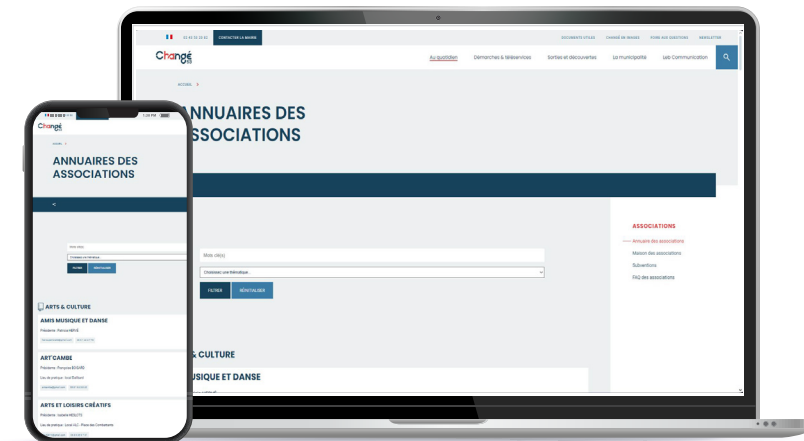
02 43 53 20 83 CONTACTER LA MAIRIE

DOCUMENTS UTILES CHANGÉ EN IMAGES FOIRE AUX QUESTIONS NEWSLETTER

Changé

Au quotidien Démarches & téléservices Sorties et découvertes La municipalité Les Communication

ACCUEIL >

ANNUAIRES DES ASSOCIATIONS

Mots clé(s)

Choisissez une thématique...

FILTRER RÉINITIALISER

ASSOCIATIONS

Annuaire des associations

Maison des associations

Subventions

FAQ des associations

& CULTURE

MUSIQUE ET DANSE

1:20 PM

Changé

ACCUEIL >

ANNUAIRES DES ASSOCIATIONS

<

Mots clé(s)

Choisissez une thématique...

FILTRER RÉINITIALISER

ARTS & CULTURE

AMIS MUSIQUE ET DANSE

Présidente : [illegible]

ART'CAMBE

Présidente : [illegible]

Lieu de pratique : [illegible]

ARTS ET LOISIRS CRÉATIFS

Présidente : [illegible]

Lieu de pratique : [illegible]